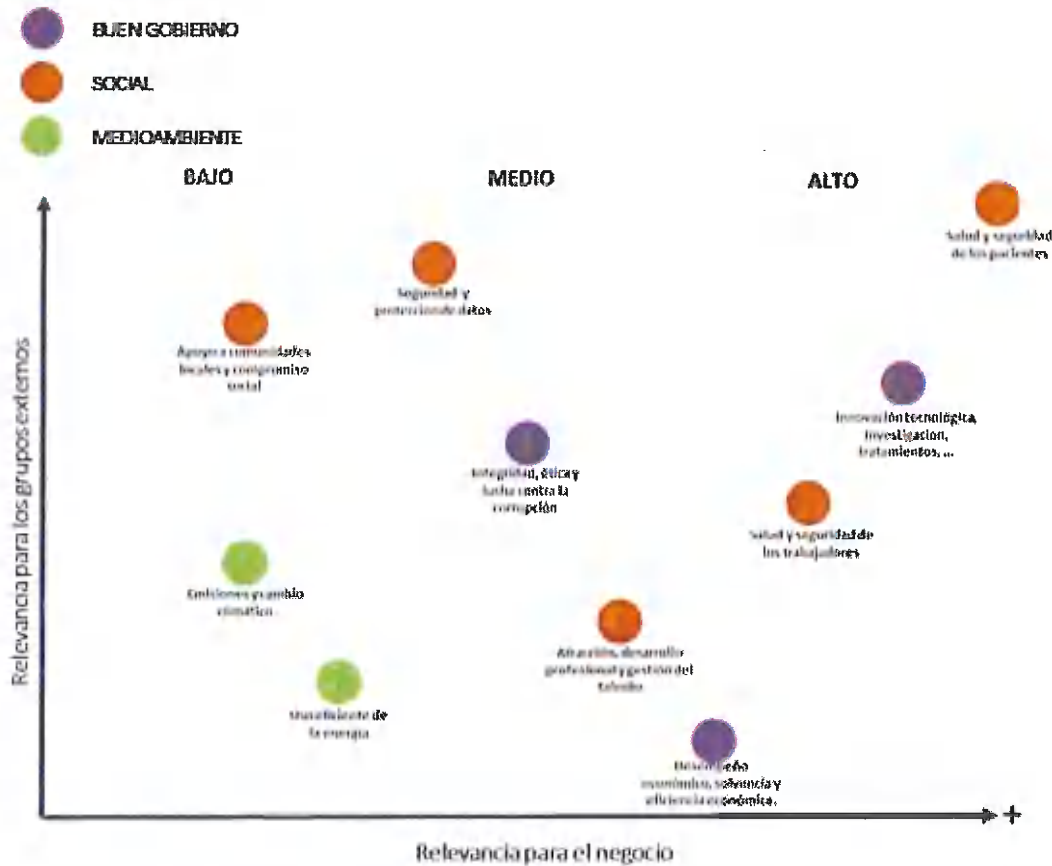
BUEN GOBIERNO

SOCIAL

MEDIOAMBIENTE

BAJO

MEDIO

ALTO

Salud y seguridad de los pacientes

Seguridad y protección de datos

Apoyo a comunidades locales y compromiso social

Innovación tecnológica, investigación, tratamientos, ...

Integridad, ética y lucha contra la corrupción

Salud y seguridad de los trabajadores

Emisiones y cambio climático

Atracción, desarrollo profesional y gestión del talento

Uso eficiente de la energía

Desempeño económico, solvencia y eficiencia económica.

Relevancia para los grupos externos

Relevancia para el negocio

+